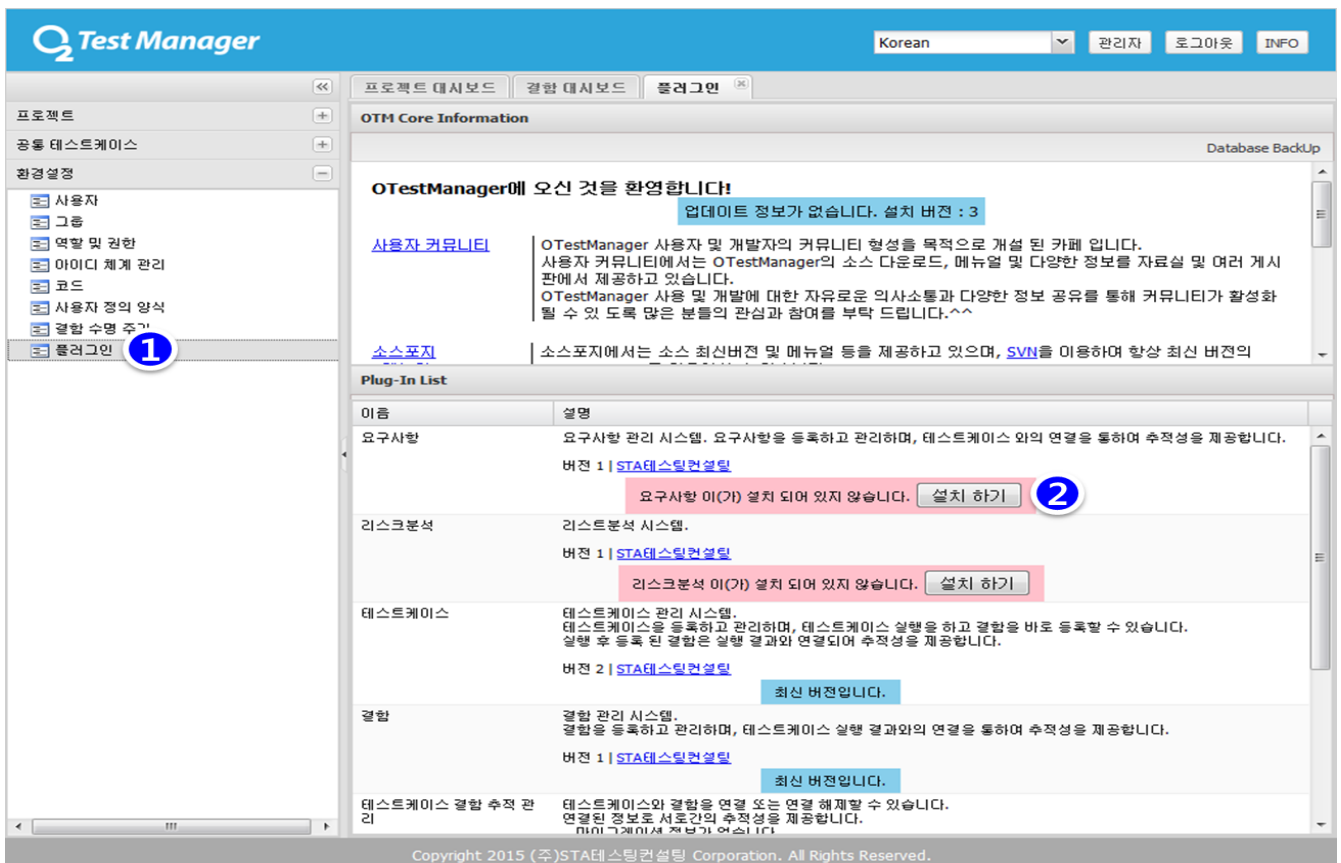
Test Manager

Korean
관리자
로그아웃
INFO

프로젝트
공통 테스트케이스
환경설정
사용자
그룹
역할 및 권한
아이디 체계 관리
코드
사용자 정의 양식
결함 수명 주기
플러그인
1

프로젝트 대시보드
결함 대시보드
플러그인

OTM Core Information

Database BackUp

OTestManager에 오신 것을 환영합니다!

업데이트 정보가 없습니다. 설치 버전 : 3

사용자 커뮤니티
OTestManager 사용자 및 개발자의 커뮤니티 형성을 목적으로 개설 된 카페 입니다.
사용자 커뮤니티에서는 OTestManager의 소스 다운로드, 메뉴얼 및 다양한 정보를 자료실 및 여러 게시판에서 제공하고 있습니다.
OTestManager 사용 및 개발에 대한 자유로운 의사소통과 다양한 정보 공유를 통해 커뮤니티가 활성화 될 수 있 도록 많은 분들의 관심과 참여를 부탁 드립니다.^^

소스포지
소스포지에서는 소스 최신버전 및 메뉴얼 등을 제공하고 있으며, SVN을 이용하여 항상 최신 버전의 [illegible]

Plug-In List

| 이름 | 설명 |
|---|---|
| 요구사항 | 요구사항 관리 시스템. 요구사항을 등록하고 관리하며, 테스트케이스 와의 연결을 통하여 추적성을 제공합니다. 버전 1 \| STA테스팅컨설팅 요구사항 이(가) 설치 되어 있지 않습니다. 설치 하기 |
| 리스크분석 | 리스크분석 시스템. 버전 1 \| STA테스팅컨설팅 리스크분석 이(가) 설치 되어 있지 않습니다. 설치 하기 |
| 테스트케이스 | 테스트케이스 관리 시스템. 테스트케이스을 등록하고 관리하며, 테스트케이스 실행을 하고 결함을 바로 등록할 수 있습니다. 실행 후 등록 된 결함은 실행 결과와 연결되어 추적성을 제공합니다. 버전 2 \| STA테스팅컨설팅 최신 버전입니다. |
| 결함 | 결함 관리 시스템. 결함을 등록하고 관리하며, 테스트케이스 실행 결과와의 연결을 통하여 추적성을 제공합니다. 버전 1 \| STA테스팅컨설팅 최신 버전입니다. |
| 테스트케이스 결함 추적 관리 | 테스트케이스와 결함을 연결 또는 연결 해제할 수 있습니다. 연결된 정보로 서로간의 추적성을 제공합니다. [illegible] |

2

Copyright 2015 (주)STA테스팅컨설팅 Corporation. All Rights Reserved.